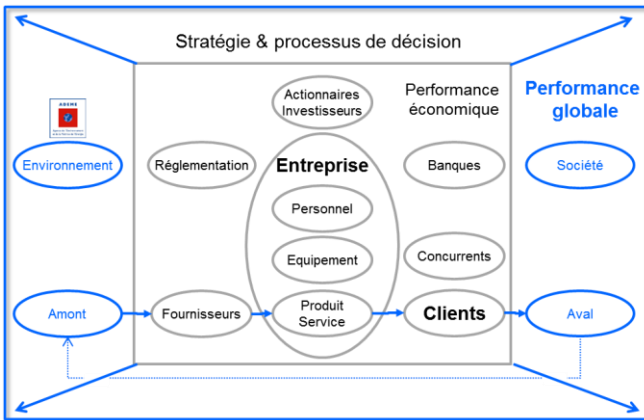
Stratégie & processus de décision

ADEME

Environnement

Réglementation

Actionnaires Investisseurs

Entreprise

Personnel

Equipement

Produit Service

Performance économique

Banques

Concurrents

Performance globale

Société

Amont

Fournisseurs

Clients

Aval